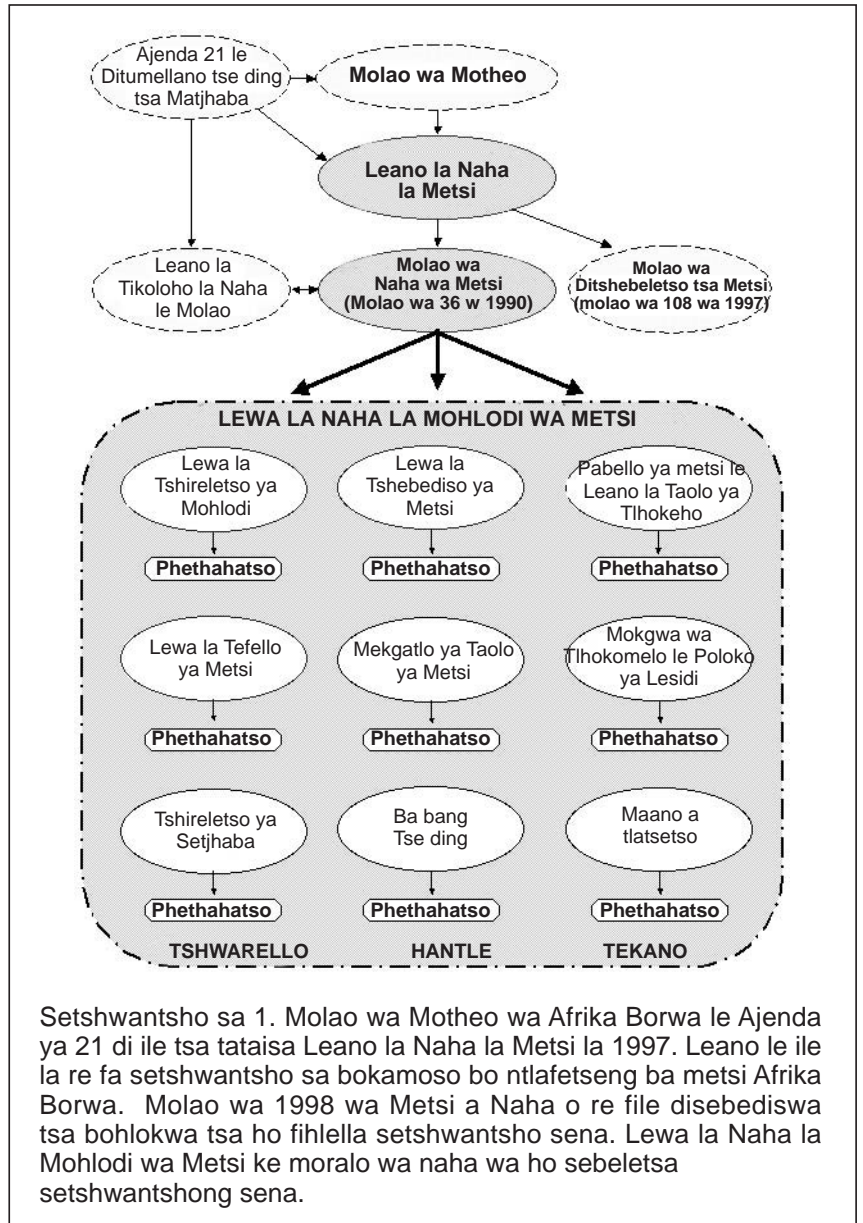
Ajenda 21 le Ditumellano tse ding tsa Matjhaba

Molao wa Motheo

Leano la Naha la Metsi

Leano la Tikoloho la Naha le Molao

Molao wa Naha wa Metsi (Molao wa 36 w 1990)

Molao wa Ditshebeletso tsa Metsi (molao wa 108 wa 1997)

LEWA LA NAHA LA MOHLODI WA METSI

Lewa la Tshireletso ya Mohlodi

Phethahatso

Lewa la Tshebediso ya Metsi

Phethahatso

Pabello ya metsi le Leano la Taolo ya Tlhokeho

Phethahatso

Lewa la Tefello ya Metsi

Phethahatso

Mekgatlo ya Taolo ya Metsi

Phethahatso

Mokgwa wa Tlhokomelo le Poloko ya Lesidi

Phethahatso

Tshireletso ya Setjhaba

Phethahatso

Ba bang Tse ding

Phethahatso

Maano a tlatsetso

Phethahatso

TSHWARELLO

HANTLE

TEKANO

Setshwantsho sa 1. Molao wa Motheo wa Afrika Borwa le Ajenda ya 21 di ile tsa tataisa Leano la Naha la Metsi la 1997. Leano le ile la re fa setshwantsho sa bokamoso bo ntlafetseng ba metsi Afrika Borwa. Molao wa 1998 wa Metsi a Naha o re file disebediswa tsa bohlokwa tsa ho fihlella setshwantsho sena. Lewa la Naha la Mohlodi wa Metsi ke moralo wa naha wa ho sebeletsa setshwantshong sena.